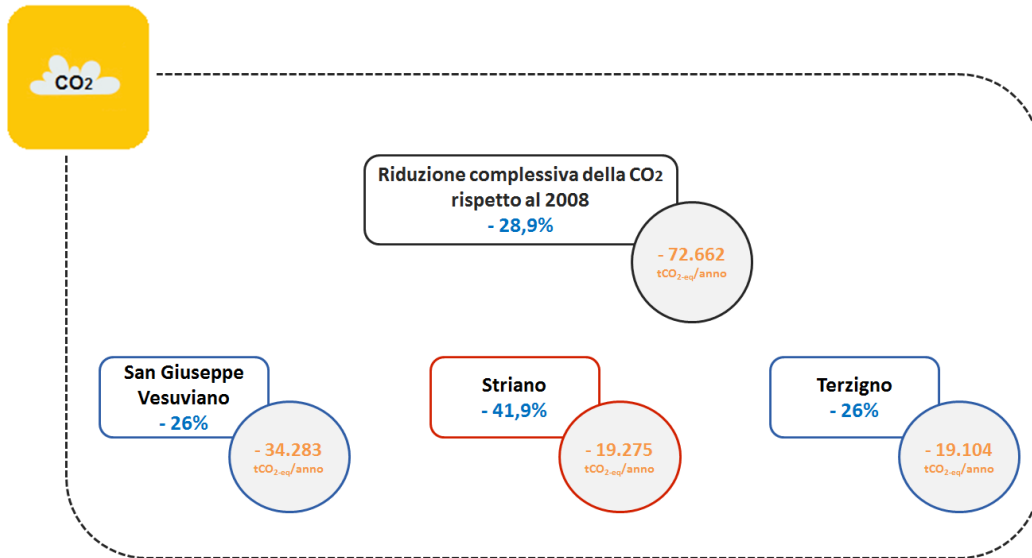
$CO_2$

Riduzione complessiva della $CO_2$ rispetto al 2008
- 28,9%

- 72.662
$tCO_{2-eq}$/anno

San Giuseppe Vesuviano
- 26%

- 34.283
$tCO_{2-eq}$/anno

Striano
- 41,9%

- 19.275
$tCO_{2-eq}$/anno

Terzigno
- 26%

- 19.104
$tCO_{2-eq}$/anno